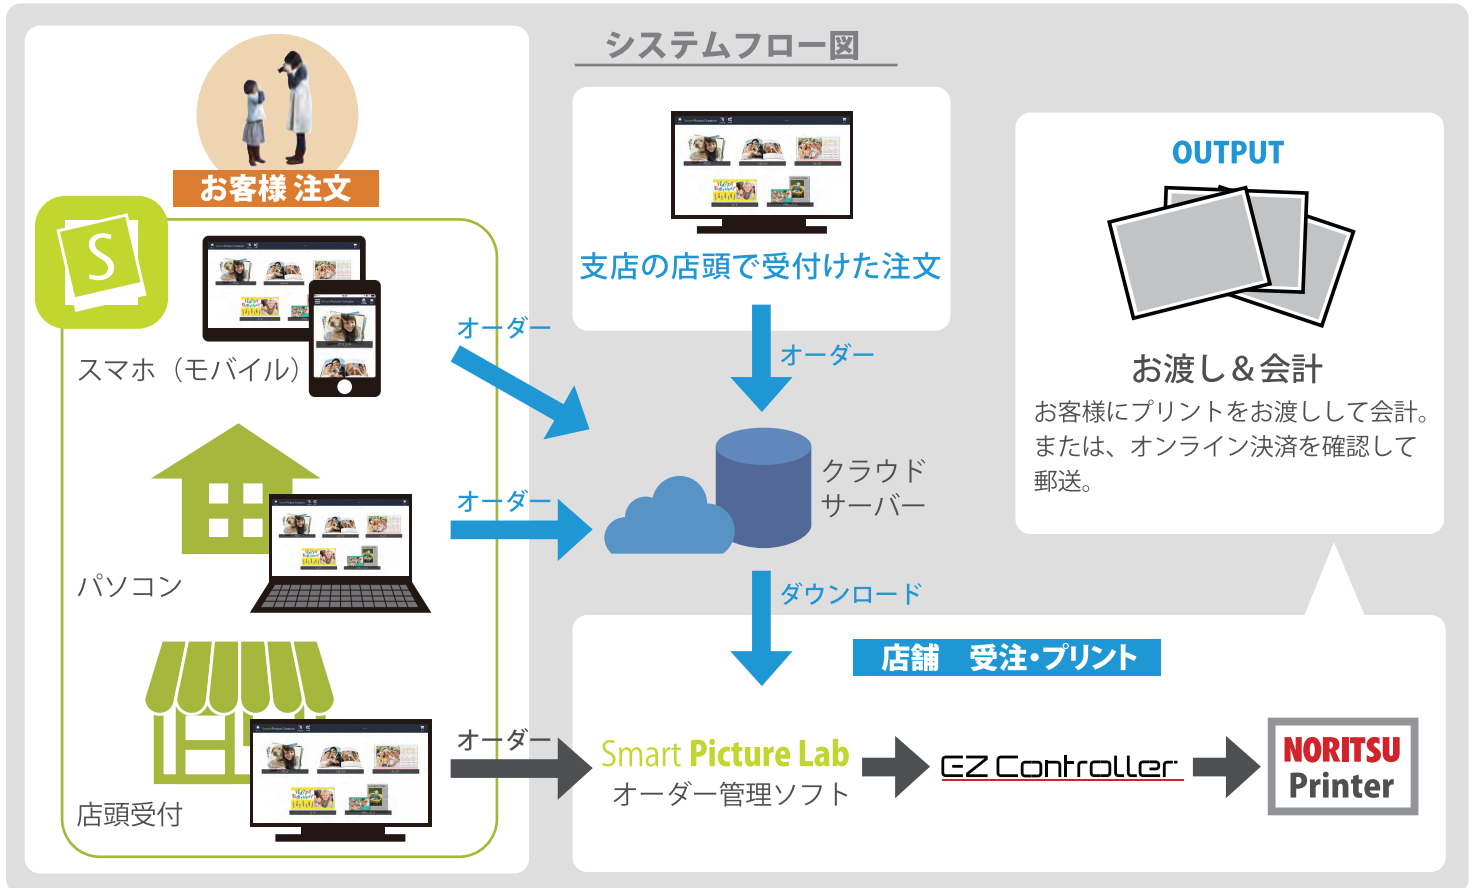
システムフロー図

お客様 注文

S

スマホ（モバイル）

パソコン

店頭受付

オーダー

オーダー

オーダー

支店の店頭で受付けた注文

オーダー

クラウド
サーバー

ダウンロード

OUTPUT

お渡し＆会計

お客様にプリントをお渡しして会計。
または、オンライン決済を確認して
郵送。

店舗　受注・プリント

Smart Picture Lab
オーダー管理ソフト

EZ Controller

NORITSU
Printer